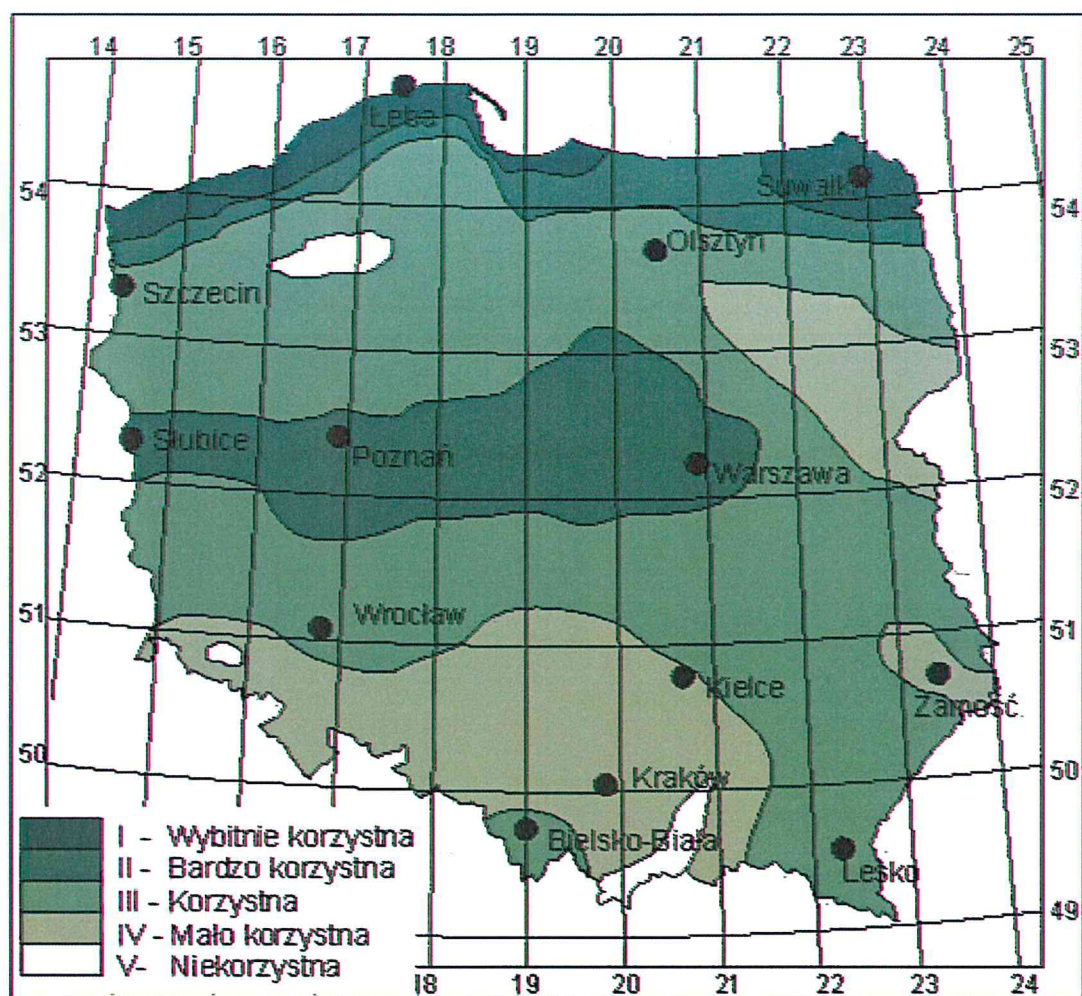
14 15 16 17 18 19 20 21 22 23 24 25

54
53
52
51
50

54
53
52
51
50
49

Łeba
Suwałki
Olsztyn
Szczecin
Słubice
Poznań
Warszawa
Wrocław
Kielce
Zamość
Kraków
Bielsko-Biała
Lesko

I - Wybitnie korzystna
II - Bardzo korzystna
III - Korzystna
IV - Mało korzystna
V- Niekorzystna

18 19 20 21 22 23 24